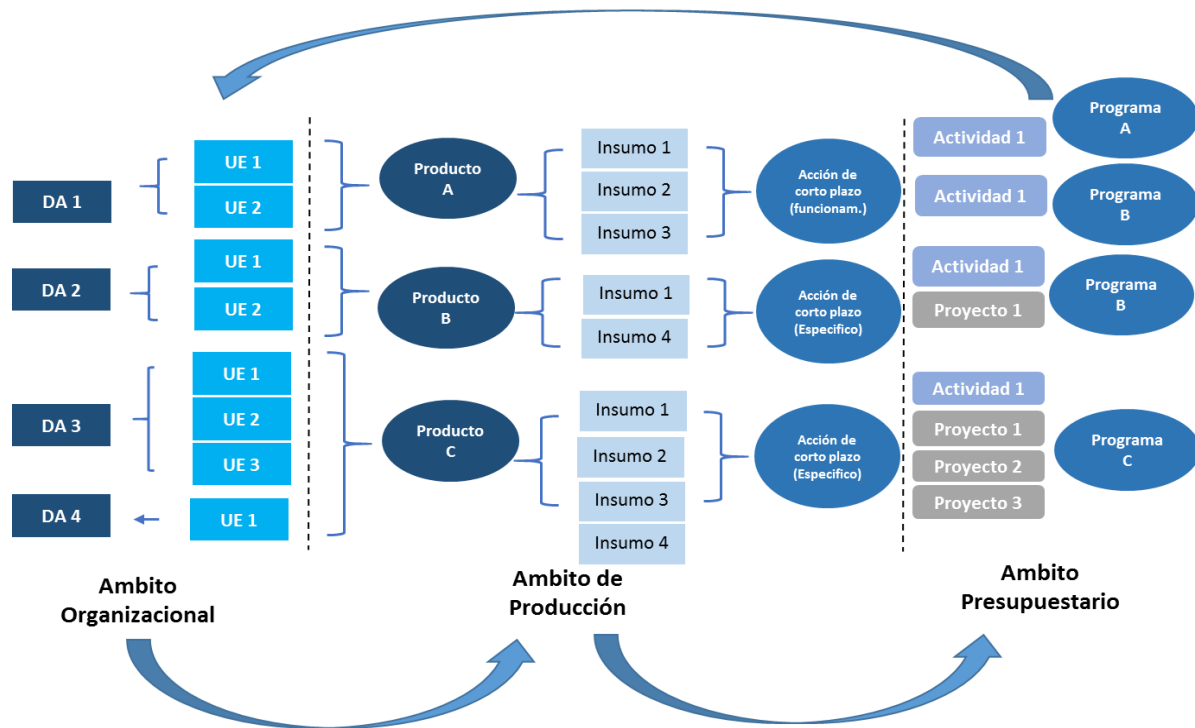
DA 1

UE 1
UE 2

DA 2

UE 1
UE 2

DA 3

UE 1
UE 2
UE 3

DA 4

UE 1

Producto A

Insumo 1
Insumo 2
Insumo 3

Acción de corto plazo (funcionam.)

Producto B

Insumo 1
Insumo 4

Acción de corto plazo (Especifico)

Producto C

Insumo 1
Insumo 2
Insumo 3
Insumo 4

Acción de corto plazo (Especifico)

Actividad 1
Programa A

Actividad 1
Programa B

Actividad 1
Proyecto 1
Programa B

Actividad 1
Proyecto 1
Proyecto 2
Proyecto 3
Programa C

Ambito Organizacional

Ambito de Producción

Ambito Presupuestario